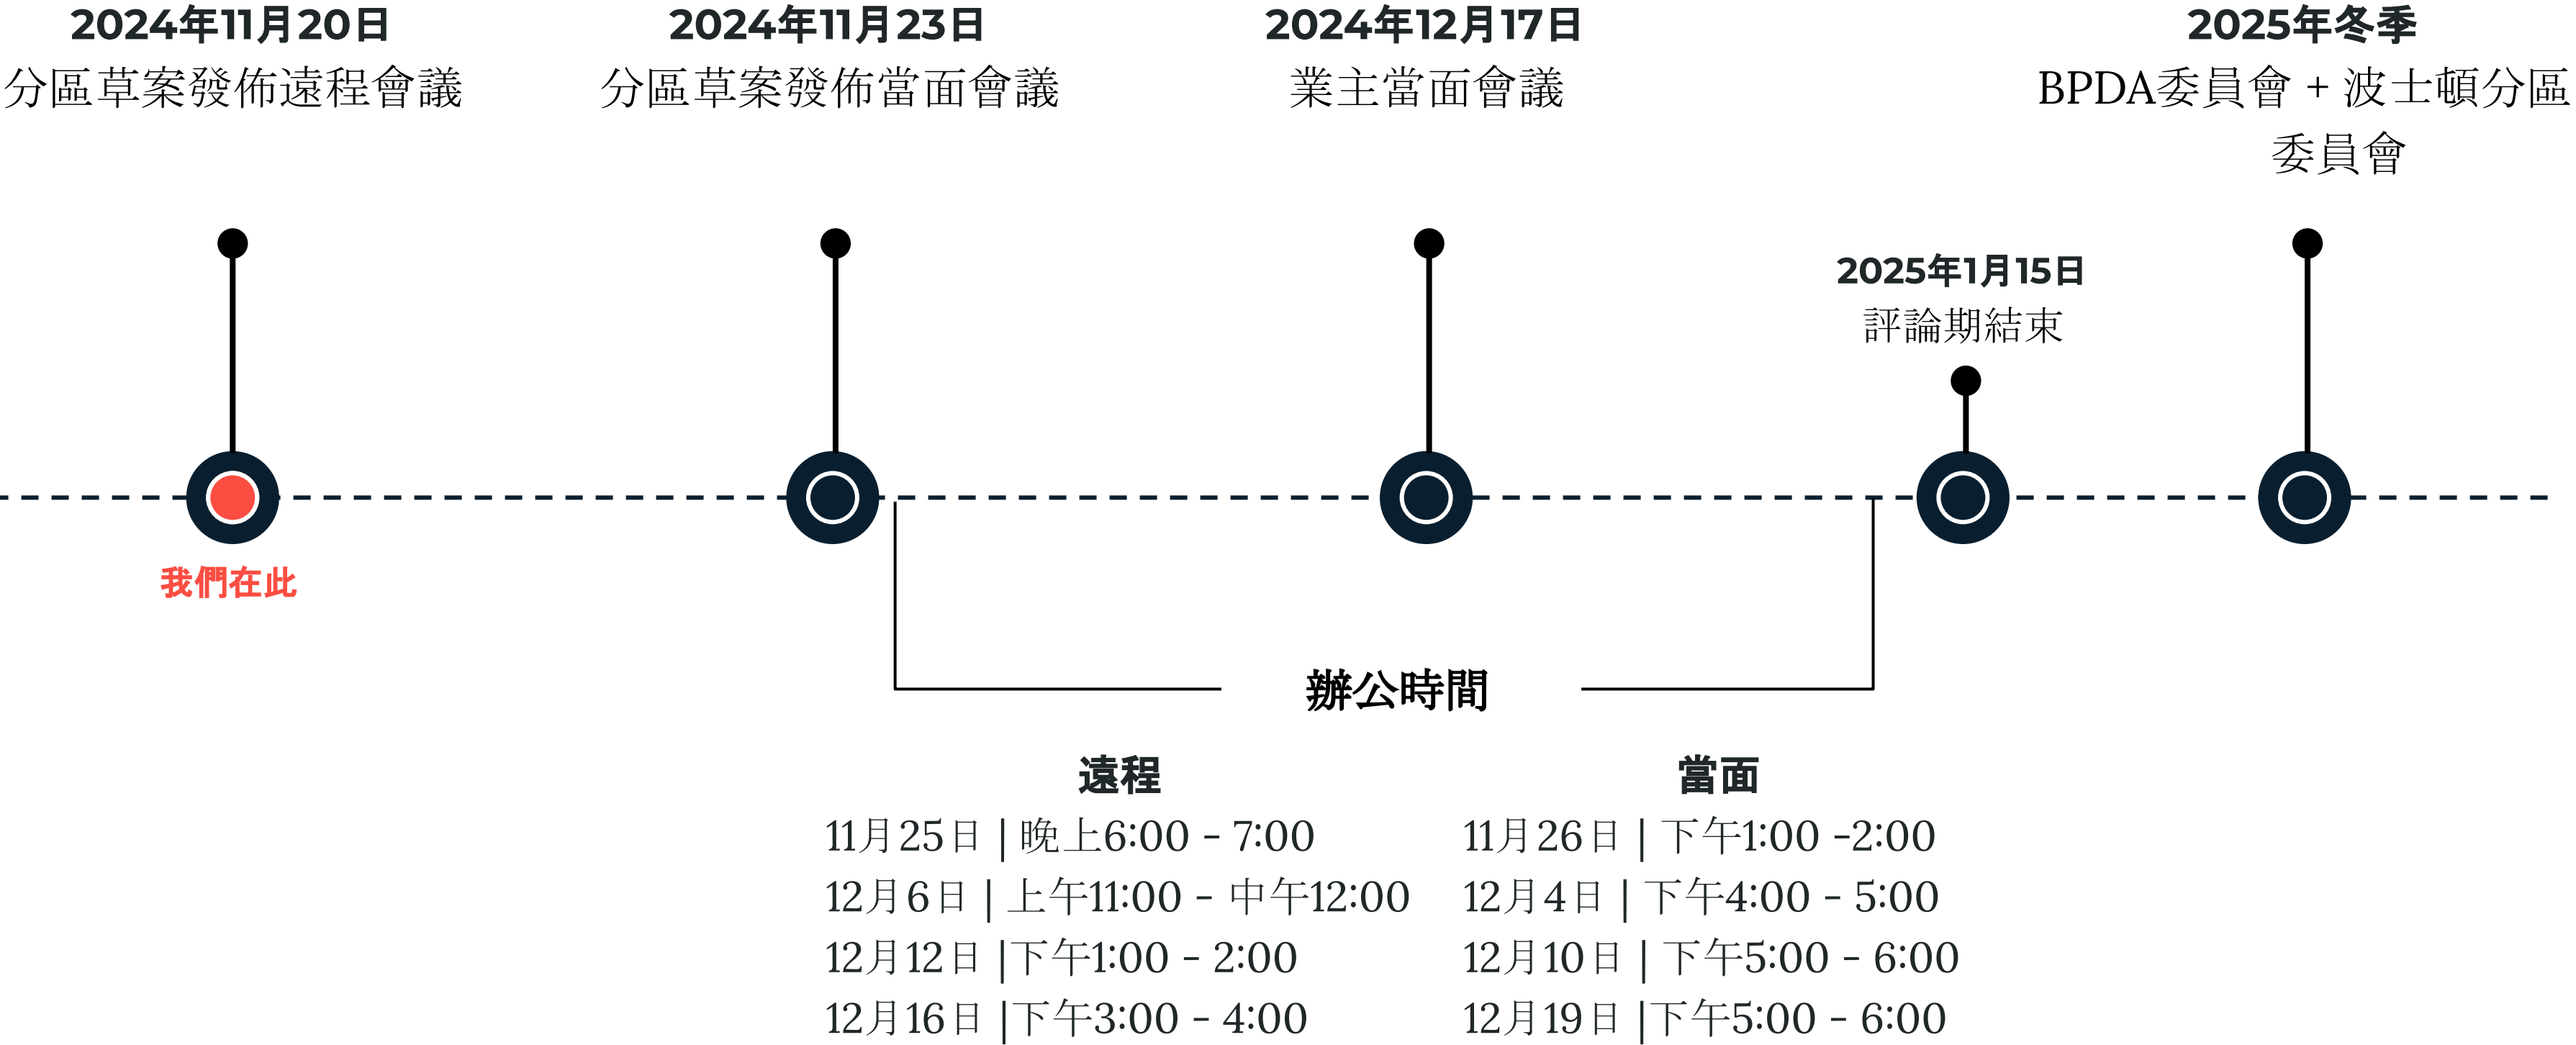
2024年11月20日
分區草案發佈遠程會議

2024年11月23日
分區草案發佈當面會議

2024年12月17日
業主當面會議

2025年冬季
BPDA委員會 + 波士頓分區委員會

2025年1月15日
評論期結束

我們在此

辦公時間

遠程
11月25日 | 晚上6:00 - 7:00
12月6日 | 上午11:00 - 中午12:00
12月12日 |下午1:00 - 2:00
12月16日 |下午3:00 - 4:00

當面
11月26日 | 下午1:00 -2:00
12月4日 | 下午4:00 - 5:00
12月10日 | 下午5:00 - 6:00
12月19日 |下午5:00 - 6:00